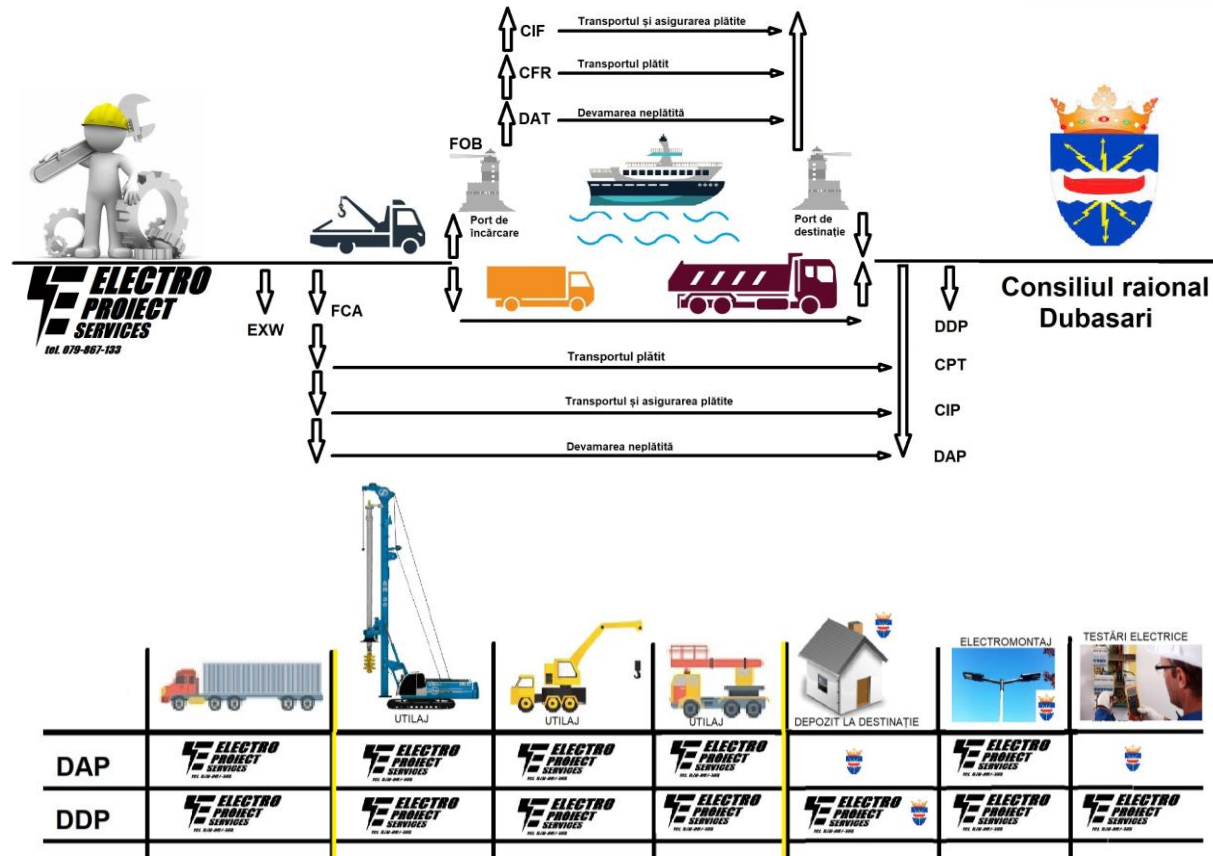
CIF
Transportul și asigurarea plătite
CFR
Transportul plătit
DAT
Devamarea neplătită
FOB
Port de încărcare
Port de destinație

ELECTRO PROIECT SERVICES
tel. 079-867-133

EXW
FCA

Consiliul raional Dubasari

DDP
Transportul plătit
CPT
Transportul și asigurarea plătite
CIP
Devamarea neplătită
DAP

UTILAJ
UTILAJ
UTILAJ
DEPOZIT LA DESTINAȚIE
ELECTROMONTAJ
TESTĂRI ELECTRICE

| | | UTILAJ | UTILAJ | UTILAJ | DEPOZIT LA DESTINAȚIE | ELECTROMONTAJ | TESTĂRI ELECTRICE |
|---|---|---|---|---|---|---|---|
| DAP | ELECTRO PROIECT SERVICES | ELECTRO PROIECT SERVICES | ELECTRO PROIECT SERVICES | ELECTRO PROIECT SERVICES | | ELECTRO PROIECT SERVICES | |
| DDP | ELECTRO PROIECT SERVICES | ELECTRO PROIECT SERVICES | ELECTRO PROIECT SERVICES | ELECTRO PROIECT SERVICES | ELECTRO PROIECT SERVICES | ELECTRO PROIECT SERVICES | ELECTRO PROIECT SERVICES |